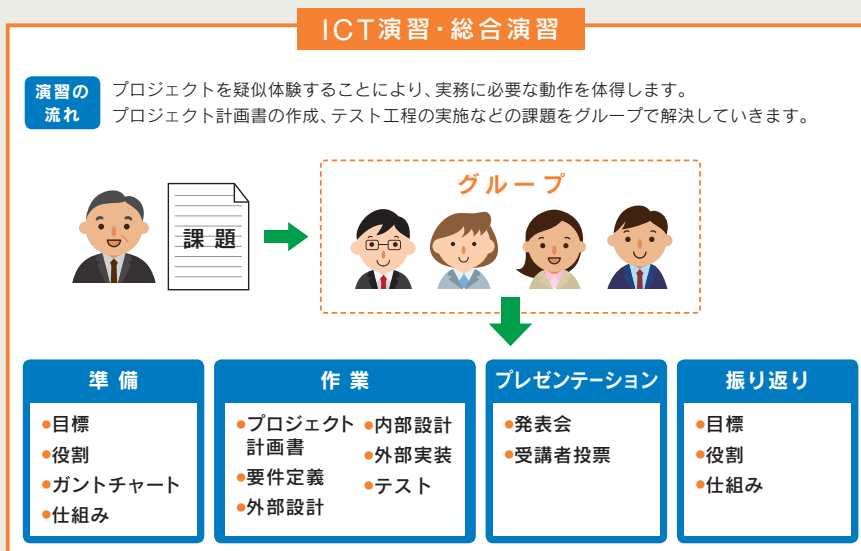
ICT演習・総合演習

演習の流れ

プロジェクトを疑似体験することにより、実務に必要な動作を体得します。
プロジェクト計画書の作成、テスト工程の実施などの課題をグループで解決していきます。

課題

グループ

準備
●目標
●役割
●ガントチャート
●仕組み

作業
●プロジェクト計画書
●要件定義
●外部設計
●内部設計
●外部実装
●テスト

プレゼンテーション
●発表会
●受講者投票

振り返り
●目標
●役割
●仕組み